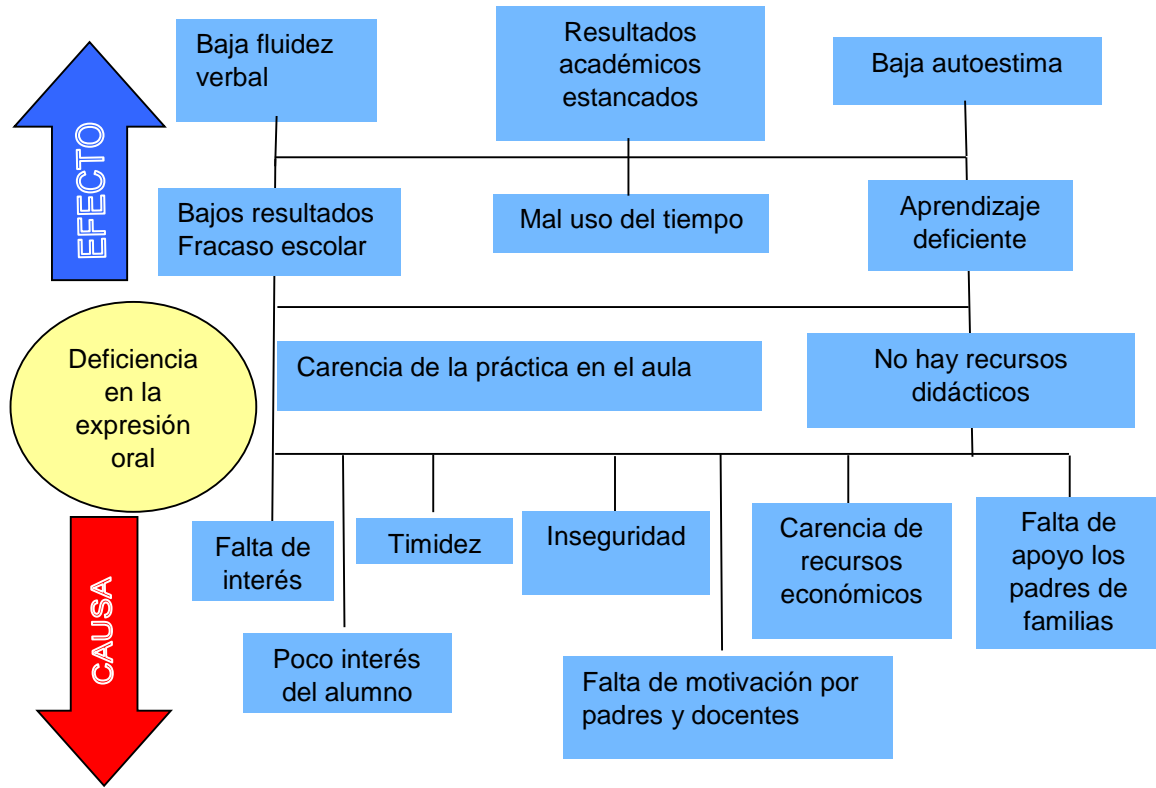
EFECTO

Baja fluidez verbal

Resultados académicos estancados

Baja autoestima

Bajos resultados Fracaso escolar

Mal uso del tiempo

Aprendizaje deficiente

Deficiencia en la expresión oral

Carencia de la práctica en el aula

No hay recursos didácticos

CAUSA

Falta de interés

Timidez

Inseguridad

Carencia de recursos económicos

Falta de apoyo los padres de familias

Poco interés del alumno

Falta de motivación por padres y docentes